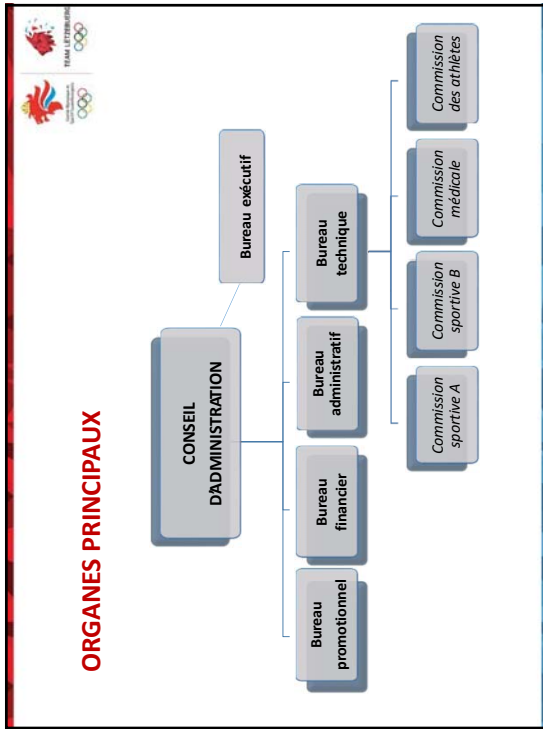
ORGANES PRINCIPAUX

TEAM LETZEBUERG

CONSEIL D'ADMINISTRATION

Bureau exécutif

Bureau promotionnel

Bureau financier

Bureau administratif

Bureau technique

Commission sportive A

Commission sportive B

Commission médicale

Commission des athlètes